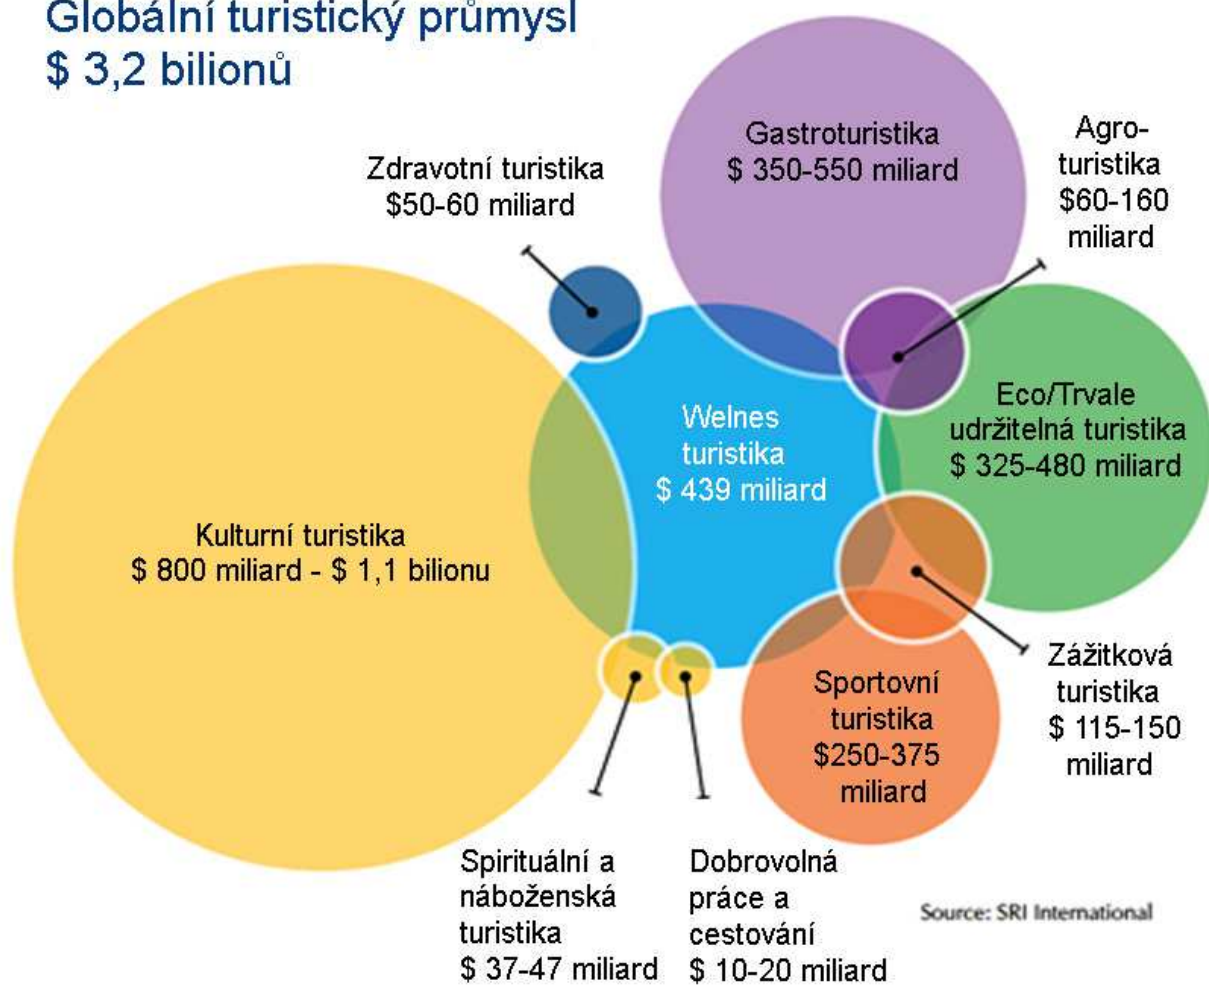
Globální turistický průmysl
$ 3,2 bilionů

Gastroturistika
$ 350-550 miliard

Agroturistika
$60-160 miliard

Zdravotní turistika
$50-60 miliard

Welnes turistika
$ 439 miliard

Eco/Trvale udržitelná turistika
$ 325-480 miliard

Kulturní turistika
$ 800 miliard - $ 1,1 bilionu

Zážitková turistika
$ 115-150 miliard

Sportovní turistika
$250-375 miliard

Spirituální a náboženská turistika
$ 37-47 miliard

Dobrovolná práce a cestování
$ 10-20 miliard

Source: SRI International